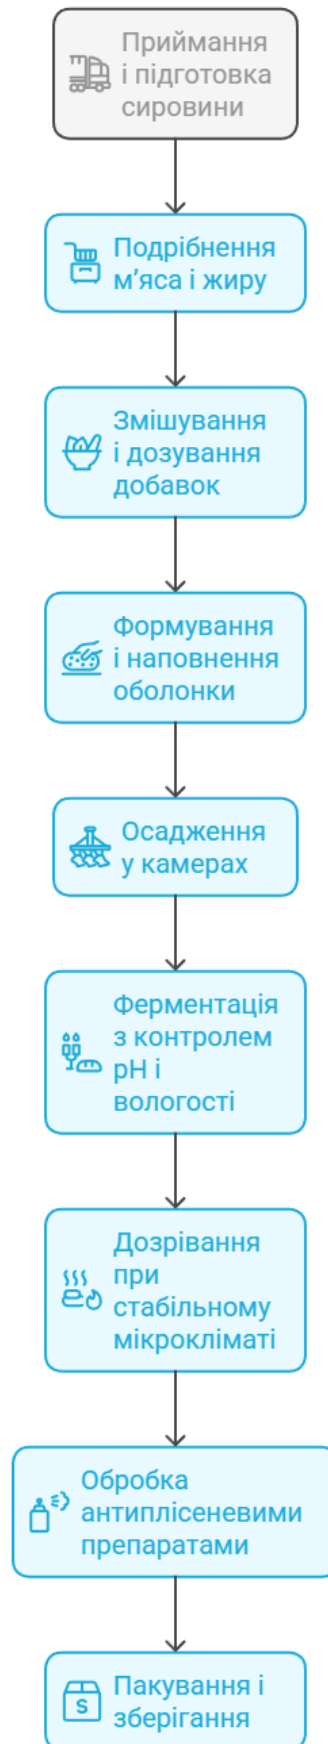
Приймання і підготовка сировини

Подрібнення м'яса і жиру

Змішування і дозування добавок

Формування і наповнення оболонки

Осадження у камерах

Ферментація з контролем pH і вологості

Дозрівання при стабільному мікрокліматі

Обробка антиплісеневими препаратами

Пакування і зберігання